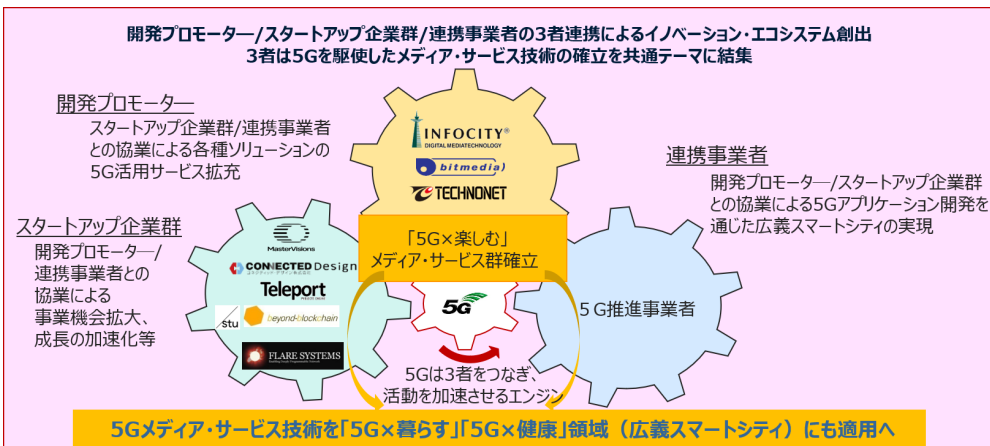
開発プロモーター/スタートアップ企業群/連携事業者の3者連携によるイノベーション・エコシステム創出
3者は5Gを駆使したメディア・サービス技術の確立を共通テーマに結集

開発プロモーター
スタートアップ企業群/連携事業者との協業による各種ソリューションの5G活用サービス拡充

INFOCITY®
DIGITAL MEDIATECHNOLOGY
bitmedia
TECHNONET

連携事業者
開発プロモーター/スタートアップ企業群との協業による5Gアプリケーション開発を通じた広義スマートシティの実現

スタートアップ企業群
開発プロモーター/連携事業者との協業による事業機会拡大、成長の加速化等

MasterVisions
CONNECTED Design
Teleport
stu
Beyond Blockchain
FLARE SYSTEMS

「5G×楽しむ」
メディア・サービス群確立

5G

5G推進事業者

5Gは3者をつなぎ、活動を加速させるエンジン

5Gメディア・サービス技術を「5G×暮らす」「5G×健康」領域（広義スマートシティ）にも適用へ